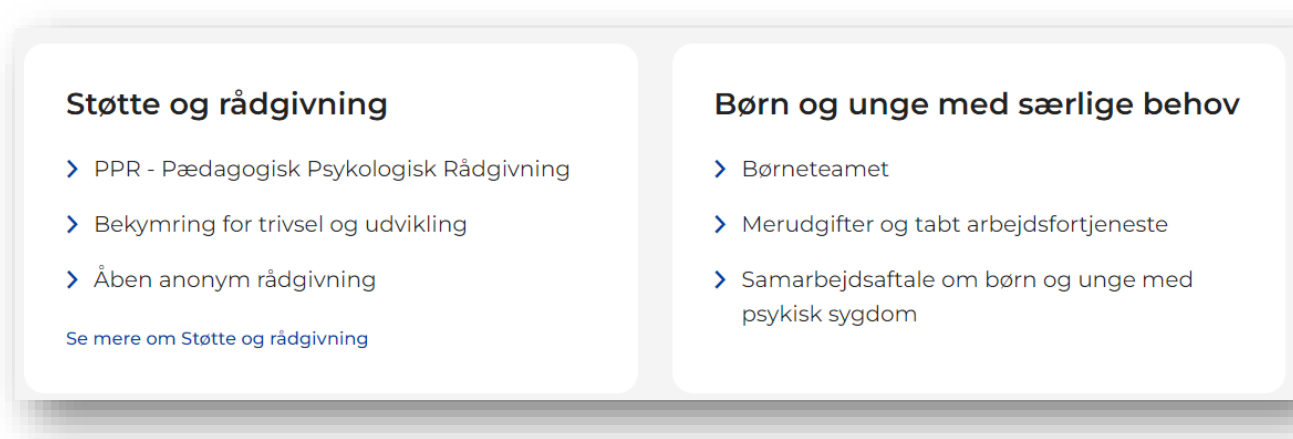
Støtte og rådgivning

PPR - Pædagogisk Psykologisk Rådgivning

Bekymring for trivsel og udvikling

Åben anonym rådgivning

Se mere om Støtte og rådgivning

Børn og unge med særlige behov

Børneteamet

Merudgifter og tabt arbejdsfortjeneste

Samarbejdsaftale om børn og unge med psykisk sygdom